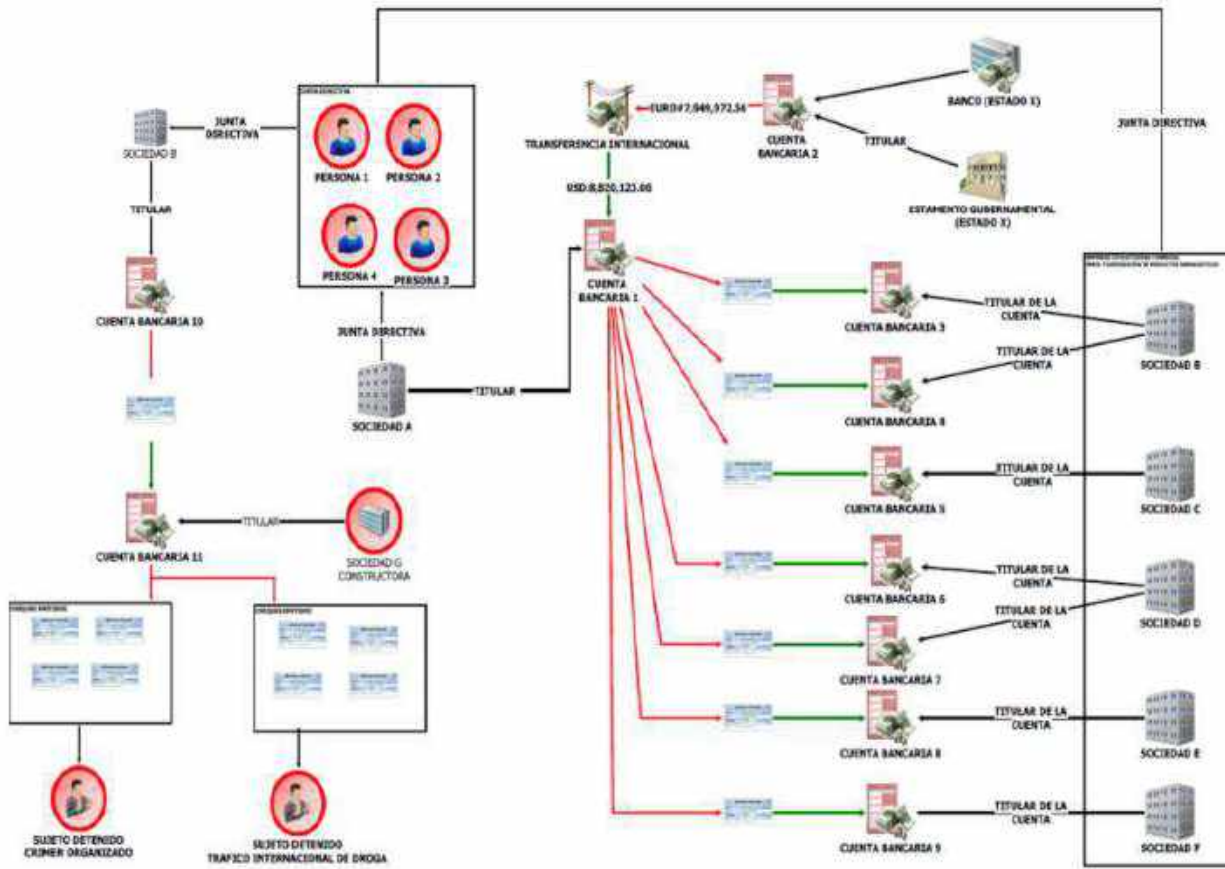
JUNTA DIRECTIVA

SOCIEDAD B

JUNTA DIRECTIVA

PERSONA 1

PERSONA 2

PERSONA 4

PERSONA 3

TITULAR

CUENTA BANCARIA 10

JUNTA DIRECTIVA

SOCIEDAD A

TITULAR

TRANSFERENCIA INTERNACIONAL

EURO$7,949,972.54

CUENTA BANCARIA 2

BANCO (ESTADO X)

TITULAR

ESTAMENTO GUBERNAMENTAL (ESTADO X)

USD.8,820,123.00

CUENTA BANCARIA 1

JUNTA DIRECTIVA

CUENTA BANCARIA 3

TITULAR DE LA CUENTA

SOCIEDAD B

TITULAR DE LA CUENTA

CUENTA BANCARIA 8

CUENTA BANCARIA 5

TITULAR DE LA CUENTA

SOCIEDAD C

CUENTA BANCARIA 6

TITULAR DE LA CUENTA

TITULAR DE LA CUENTA

SOCIEDAD D

CUENTA BANCARIA 7

CUENTA BANCARIA 8

TITULAR DE LA CUENTA

SOCIEDAD E

CUENTA BANCARIA 9

TITULAR DE LA CUENTA

SOCIEDAD F

CUENTA BANCARIA 11

TITULAR

SOCIEDAD G CONSTRUCTORA

SUJETO DETENIDO CRIMEN ORGANIZADO

SUJETO DETENIDO TRAFICO INTERNACIONAL DE DROGA